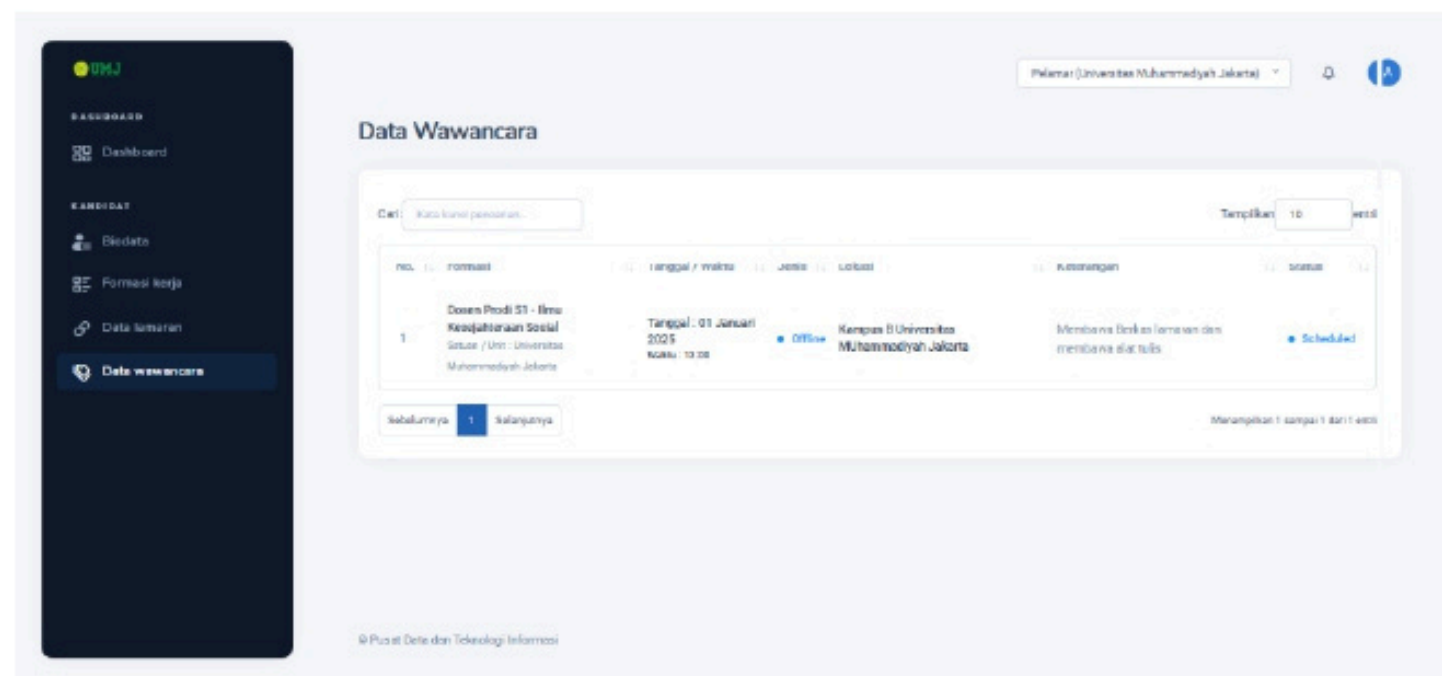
UMJ

DASHBOARD

Dashboard

KANDIDAT

Biodata

Formasi kerja

Data lamaran

Data wawancara

Pelamar (Universitas Muhammadiyah Jakarta)

Data Wawancara

Cari: Kata kunci pencarian...

Tampilkan 10 entri

| No. | Formasi | Tanggal / Waktu | Jenis | Lokasi | Keterangan | Status |
|---|---|---|---|---|---|---|
| 1 | Dosen Prodi S1 - Ilmu Kesejahteraan Sosial Satuan / Unit : Universitas Muhammadiyah Jakarta | Tanggal : 01 Januari 2025 Waktu : 13:00 | Offline | Kampus B Universitas Muhammadiyah Jakarta | Membawa Berkas lamaran dan membawa alat tulis | Scheduled |

Sebelumnya 1 Selanjutnya

Menampilkan 1 sampai 1 dari 1 entri

© Pusat Data dan Teknologi Informasi